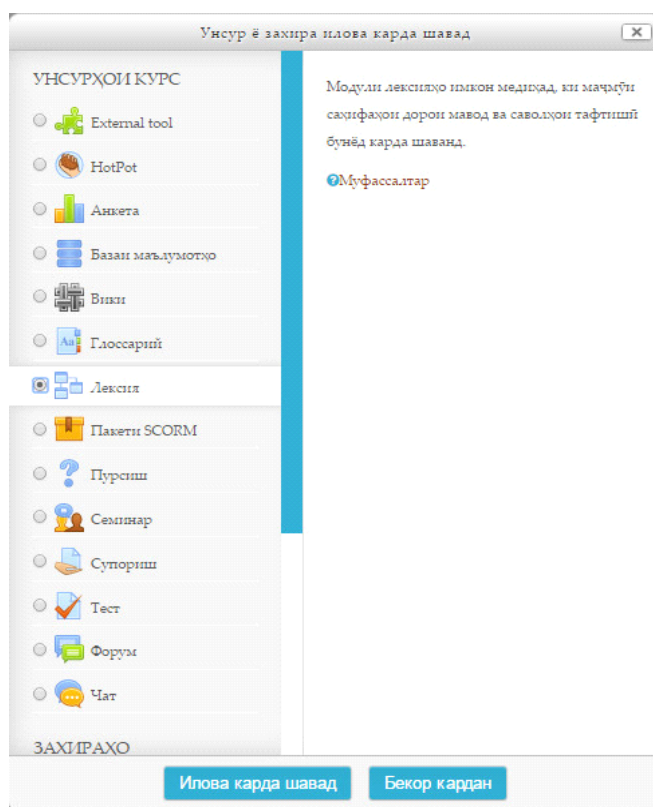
Унсур ё захира илова карда шавад

УНСУРҲОИ КУРС

External tool

HotPot

Анкета

Базаи маълумотҳо

Вики

Глоссарий

Лексия

Пакети SCORM

Пурсиш

Семинар

Супориш

Тест

Форум

Чат

ЗАХИРАҲО

Модули лексияҳо имкон медиҳад, ки маҷмӯи саҳифаҳои дорои мавод ва саволҳои тафтишӣ бунёд карда шаванд.

Муфассалтар

Илова карда шавад

Бекор кардан